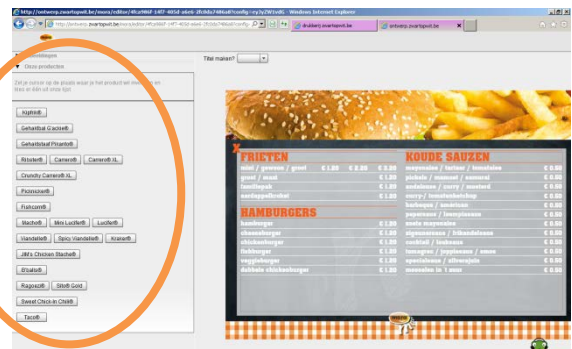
http://ontwerp.zwartopwit.be/menu/editor/4fca966f-14f7-405d-a6e6-2fc0da748ba8?config=...ry1y2W1vdG - Windows Internet Explorer

http://ontwerp.zwartopwit.be/menu/editor/4fca966f-14f7-405d-a6e6-2fc0da748ba8?config=

drukkerij zwartopwit.be

ontwerp.zwartopwit.be

Achtergronden

Onze producten

Zet je cursor op de plaats waar je het product wil invoegen en klik er dan uit onze lijst.

Kipfrit®

Gehaktbal G'ackie®

Gehaktstaaf Piranto®

Ritsen®

Carrero®

Carrero® XL

Crunchy Carrero® XL

Pickmick®

Frikom®

Macho®

Mini Lucifer®

Lucifer®

Viandelle®

Spicy Viandelle®

Krainer®

Jim's Chicken Stacho®

Bicky®

Ragout®

Stroff Gold

Sweet Chick-In Chili®

Taco®

Titel maken?

FRIETEN

mini / gewone / groot € 1.20 € 2.20 € 2.50

groot / maxi € 1.90

familiepak € 1.90

aardappelkroket € 1.90

HAMBURGERS

hamburger € 1.90

cheeseburger € 1.90

chickenburger € 1.90

fishburger € 1.90

veggieburger € 1.90

dubbele chickenburger € 1.90

KOUDE SAUZEN

mayonaise / tartaar / tomatoise € 0.50

pickels / mammoet / samurai € 0.50

andalouse / curry / mustard € 0.50

curry / tomatenketchup € 0.50

barbeque / stoofsaus € 0.50

peperhoezen / looksaus € 0.50

mosterd mayonaise € 0.50

zigeunersaus / brasilsaus € 0.50

cocktail / looksaus € 0.50

tomatensaus / joppiesaus / americain € 0.50

speciale saus / cheesesaus € 0.50

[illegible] € 0.50